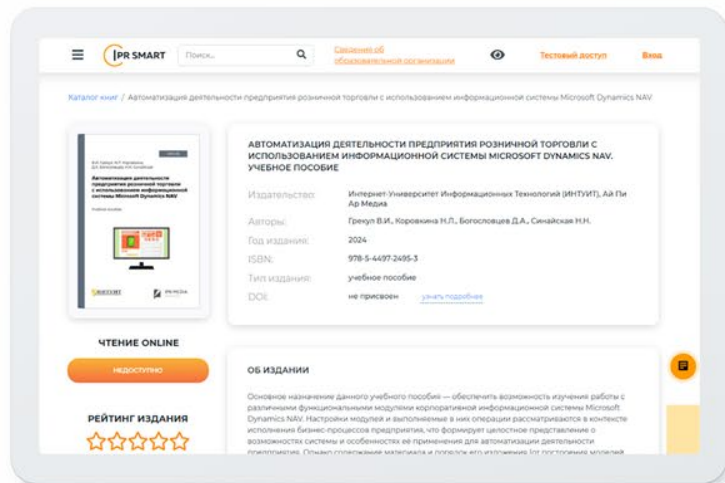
IPR SMART Поиск... Сведения об образовательной организации Тестовый доступ Вход

Каталог книг / Автоматизация деятельности предприятия розничной торговли с использованием информационной системы Microsoft Dynamics NAV

Автоматизация деятельности предприятия розничной торговли с использованием информационной системы Microsoft Dynamics NAV

Учебное пособие

ИНТУИТ

IPR MEDIA

АВТОМАТИЗАЦИЯ ДЕЯТЕЛЬНОСТИ ПРЕДПРИЯТИЯ РОЗНИЧНОЙ ТОРГОВЛИ С ИСПОЛЬЗОВАНИЕМ ИНФОРМАЦИОННОЙ СИСТЕМЫ MICROSOFT DYNAMICS NAV. УЧЕБНОЕ ПОСОБИЕ

| | |
|---|---|
| Издательство: | Интернет-Университет Информационных Технологий (ИНТУИТ), Ай Пи Ар Медиа |
| Авторы: | Грекул В.И., Коровкина Н.Л., Богословцев Д.А., Синайская Н.Н. |
| Год издания: | 2024 |
| ISBN: | 978-5-4497-2495-3 |
| Тип издания: | учебное пособие |
| DOI: | не присвоен узнать подробнее |

ЧТЕНИЕ ONLINE

НЕДОСТУПНО

РЕЙТИНГ ИЗДАНИЯ

ОБ ИЗДАНИИ

Основное назначение данного учебного пособия — обеспечить возможность изучения работы с различными функциональными модулями корпоративной информационной системы Microsoft Dynamics NAV. Настройки модулей и выполняемые в них операции рассматриваются в контексте исполнения бизнес-процессов предприятия, что формирует целостное представление о возможностях системы и особенностях её применения для автоматизации деятельности предприятия. Однако содержание материала и порядок его изложения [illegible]